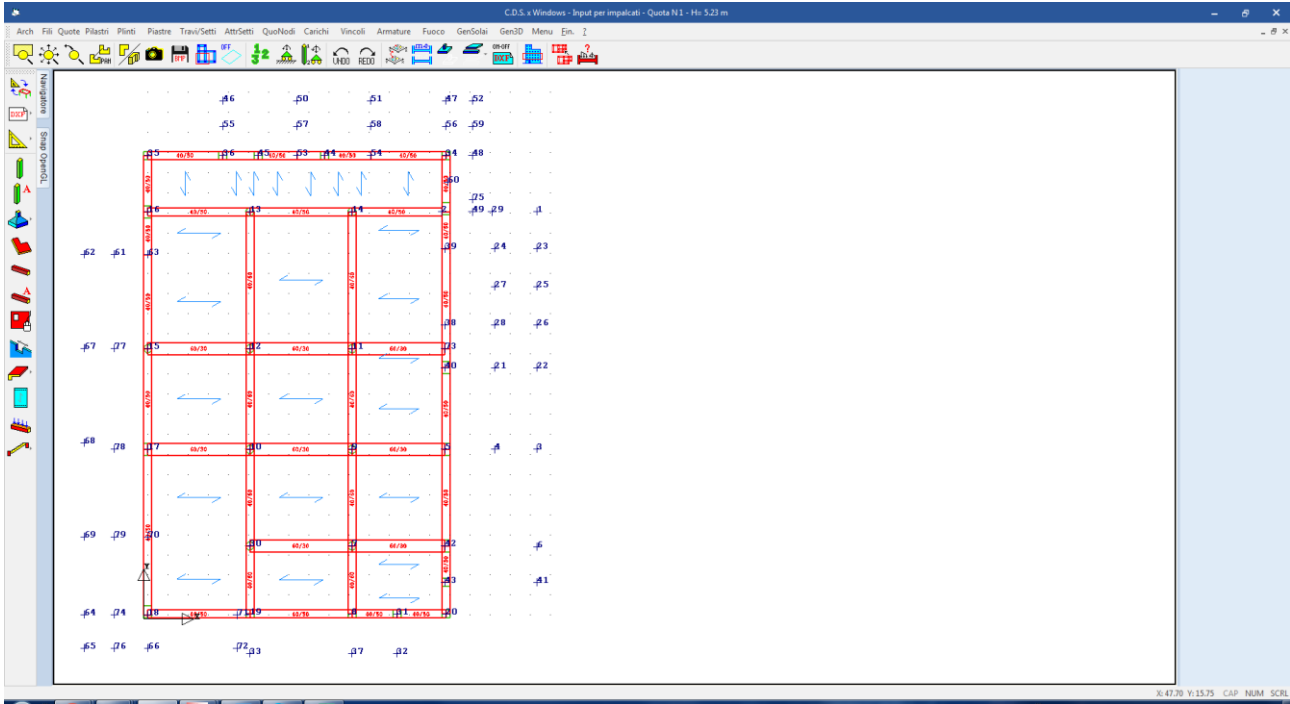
C.D.S. x Windows - Input per impalcati - Quota N 1 - H= 5.23 m

Arch Fili Quote Pilastri Plinti Piastre Travi/Setti AttrSetti QuoNodi Carichi Vincoli Armature Fuoco GenSolai Gen3D Menu Fin. ?

UNDO REDO

Navigatore
Snap OpenGL

46 50 51 47 52
55 57 58 56 59
35 36 15 53 14 54 34 48
60/50 60/50 60/50 60/50 60/50
60
75
16 13 14 2 49 29 1
60/50 60/50 60/50
62 61 63 39 24 23
27 25
38 28 26
67 77 15 12 11 13
60/30 60/30 60/30
30 21 22
68 78 17 10 9 5 4 3
60/30 60/30 60/30
69 79 20 42 6
80 7
60/30 60/30
43 41
64 74 18 71 19 8 31 40
60/50 60/50 60/50
65 76 66 72 33 37 32

X: 47.70 Y: 15.75 CAP NUM SCRL